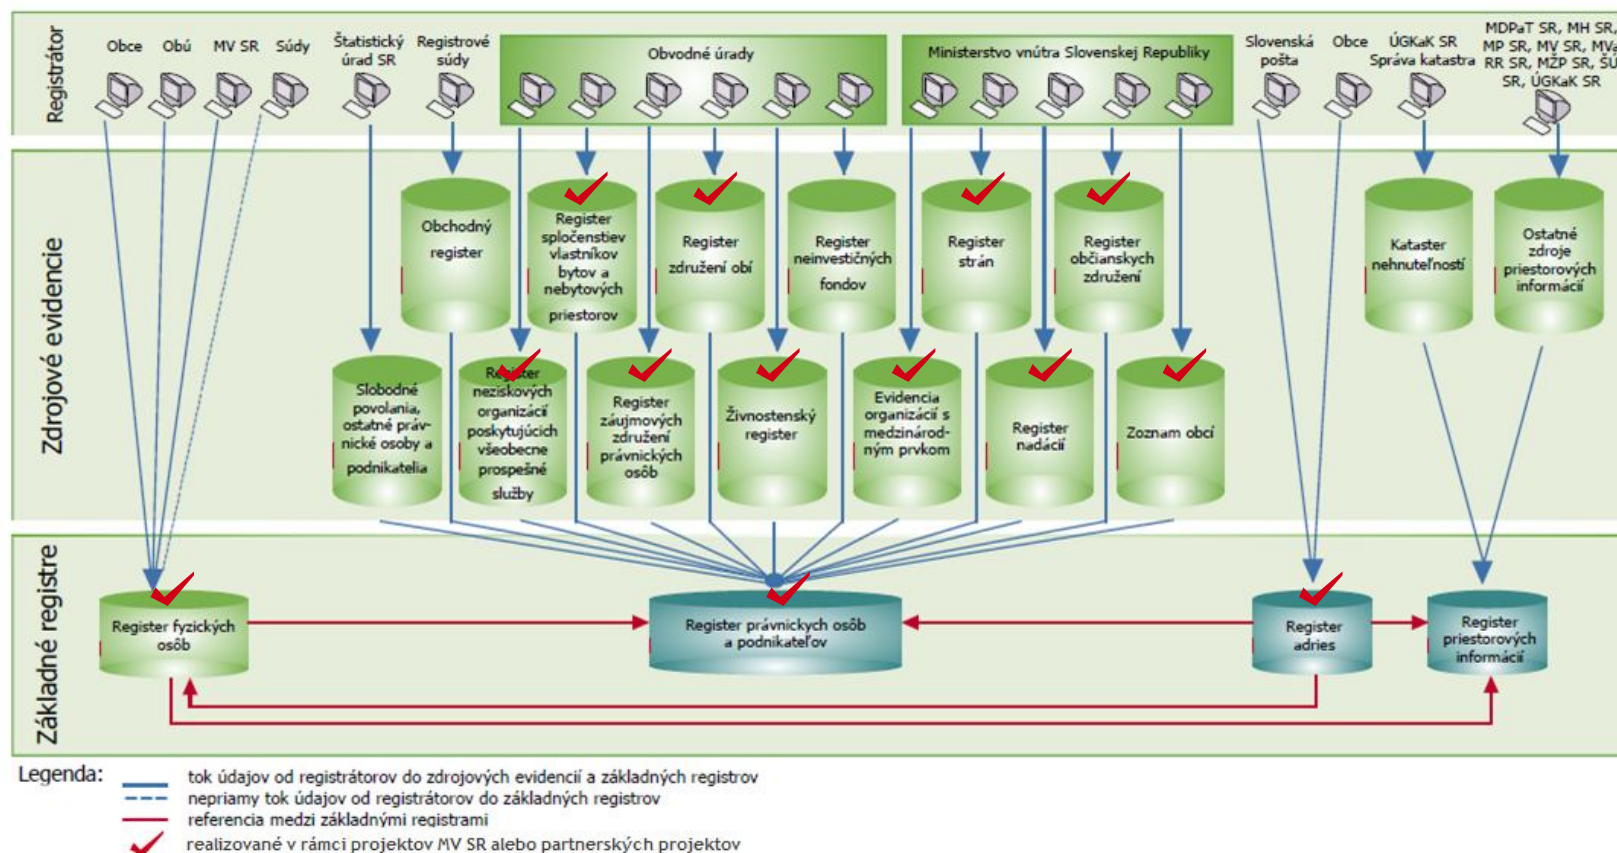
Registrátor

Obce Obú MV SR Súdy Štatistický úrad SR Registrové súdy

Obvodné úrady

Ministerstvo vnútra Slovenskej Republiky

Slovenská pošta Obce ÚGKaK SR Správa katastra MDPaT SR, MH SR, MP SR, MV SR, MV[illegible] RR SR, MŽP SR, ŠÚ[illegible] SR, ÚGKaK SR

Zdrojové evidencie

Obchodný register

Register spoločenstiev vlastníkov bytov a nebytových priestorov

Register združení obí

Register neinvestičných fondov

Register strán

Register občianskych združení

Kataster nehnuteľností

Ostatné zdroje priestorových informácií

Slobodné povolania, ostatné právnické osoby a podnikatelia

Register neziskových organizácií poskytujúcich všeobecne prospešné služby

Register záujmových združení právnických osôb

Živnostenský register

Evidencia organizácií s medzinárodným prvkom

Register nadácií

Zoznam obcí

Základné registre

Register fyzických osôb

Register právnických osôb a podnikateľov

Register adries

Register priestorových informácií

Legenda:
tok údajov od registrátorov do zdrojových evidencií a základných registrov
nepriamy tok údajov od registrátorov do základných registrov
referencia medzi základnými registrami
realizované v rámci projektov MV SR alebo partnerských projektov